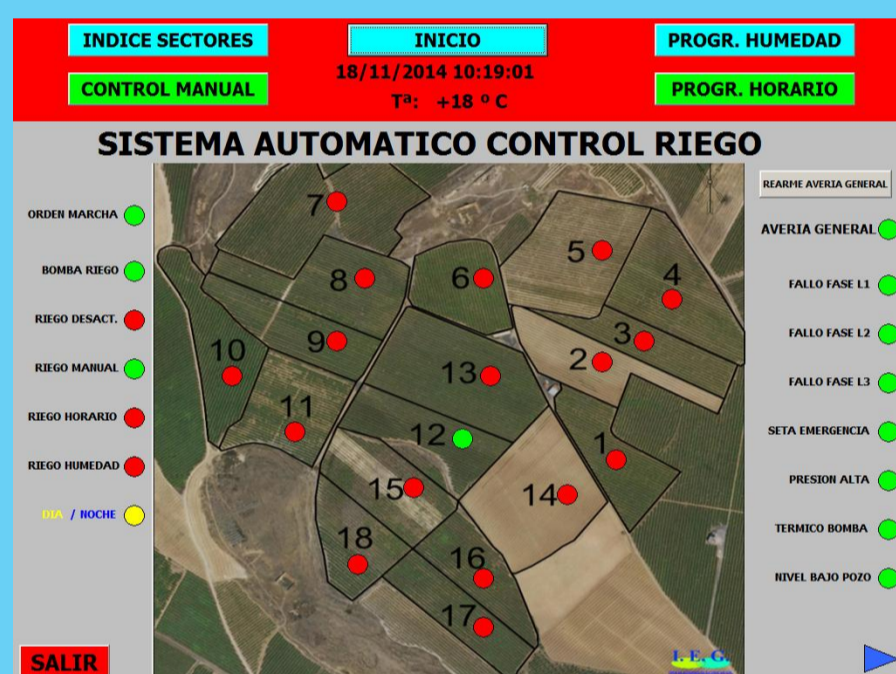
INDICE SECTORES

INICIO

PROGR. HUMEDAD

CONTROL MANUAL

18/11/2014 10:19:01

Tª: +18 º C

PROGR. HORARIO

SISTEMA AUTOMATICO CONTROL RIEGO

ORDEN MARCHA

BOMBA RIEGO

RIEGO DESACT.

RIEGO MANUAL

RIEGO HORARIO

RIEGO HUMEDAD

DIA / NOCHE

7

5

4

8

6

3

2

10

9

13

11

12

1

15

14

18

16

17

REARME AVERIA GENERAL

AVERIA GENERAL

FALLO FASE L1

FALLO FASE L2

FALLO FASE L3

SETA EMERGENCIA

PRESION ALTA

TERMICO BOMBA

NIVEL BAJO POZO

SALIR

I.E.G.